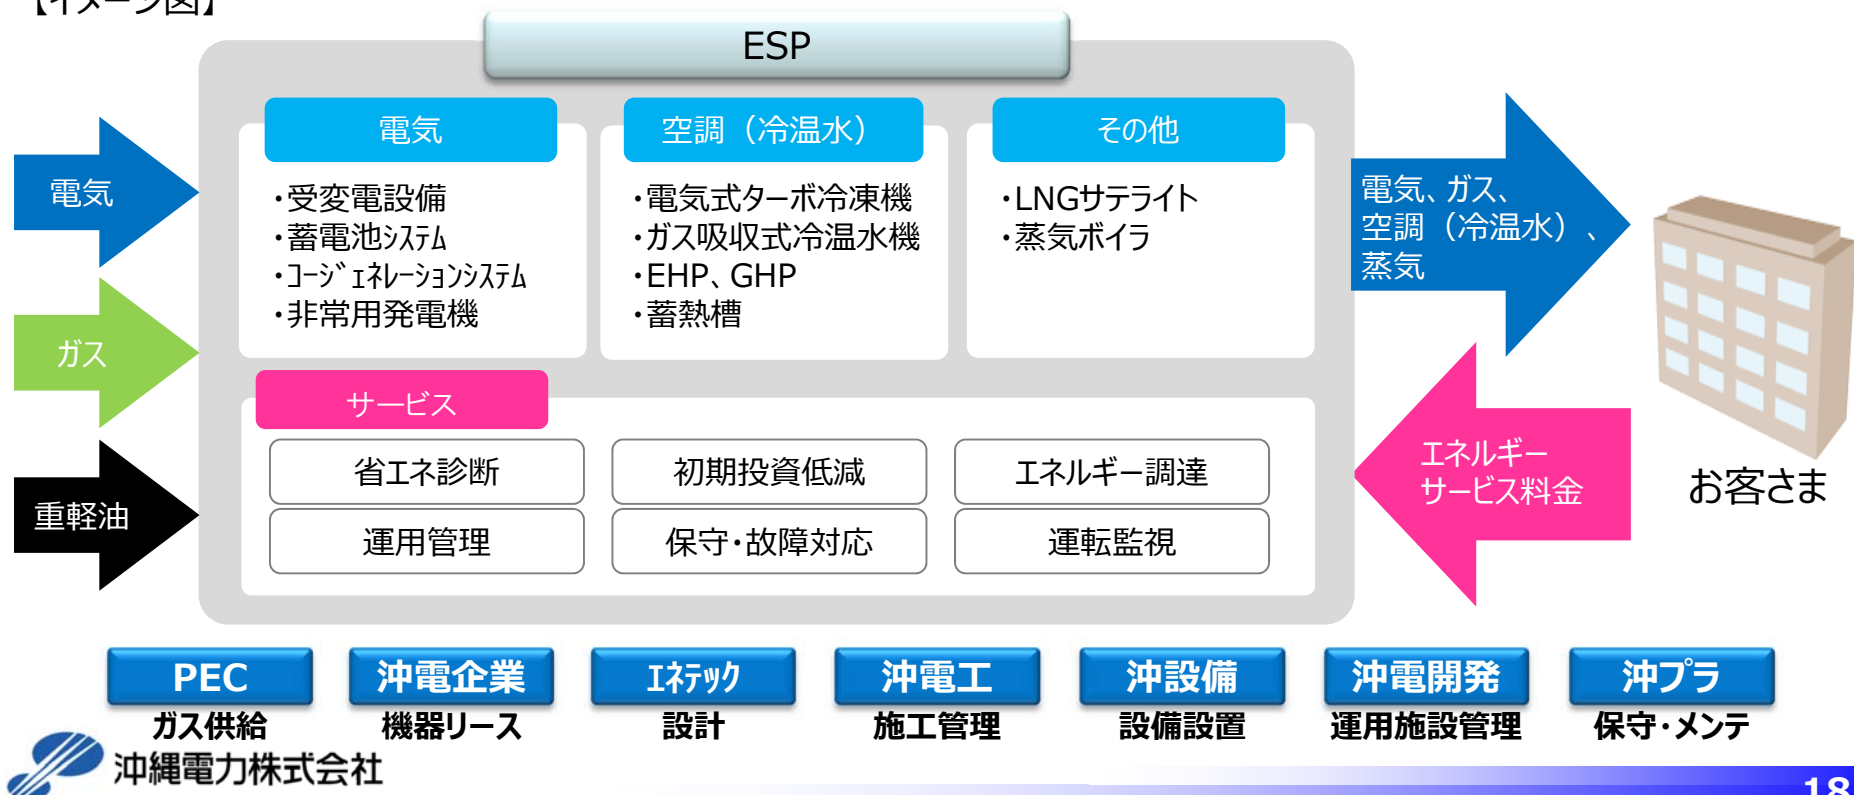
【イメージ図】

ESP

電気
・受変電設備
・蓄電池ｼｽﾃﾑ
・ｺｰｼﾞｪﾈﾚｰｼｮﾝｼｽﾃﾑ
・非常用発電機

空調（冷温水）
・電気式ターボ冷凍機
・ガス吸収式冷温水機
・EHP、GHP
・蓄熱槽

その他
・LNGサテライト
・蒸気ボイラ

サービス
省エネ診断
初期投資低減
エネルギー調達
運用管理
保守・故障対応
運転監視

電気
ガス
重軽油

電気、ガス、空調（冷温水）、蒸気

エネルギーサービス料金

お客さま

PEC
ガス供給
沖電企業
機器リース
ｴﾈﾃｯｸ
設計
沖電工
施工管理
沖設備
設備設置
沖電開発
運用施設管理
沖プラ
保守・メンテ

沖縄電力株式会社

18